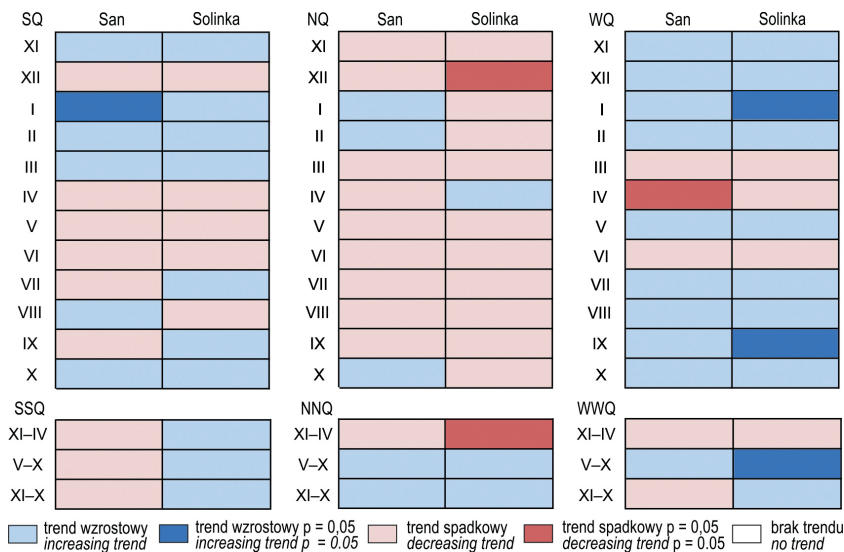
| SQ | San | Solinka |
|---|---|---|
| XI | | |
| XII | | |
| I | | |
| II | | |
| III | | |
| IV | | |
| V | | |
| VI | | |
| VII | | |
| VIII | | |
| IX | | |
| X | | |

| NQ | San | Solinka |
|---|---|---|
| XI | | |
| XII | | |
| I | | |
| II | | |
| III | | |
| IV | | |
| V | | |
| VI | | |
| VII | | |
| VIII | | |
| IX | | |
| X | | |

| WQ | San | Solinka |
|---|---|---|
| XI | | |
| XII | | |
| I | | |
| II | | |
| III | | |
| IV | | |
| V | | |
| VI | | |
| VII | | |
| VIII | | |
| IX | | |
| X | | |

| SSQ | | |
|---|---|---|
| XI–IV | | |
| V–X | | |
| XI–X | | |

| NNQ | | |
|---|---|---|
| XI–IV | | |
| V–X | | |
| XI–X | | |

| WWQ | | |
|---|---|---|
| XI–IV | | |
| V–X | | |
| XI–X | | |

trend wzrostowy
increasing trend

trend wzrostowy p = 0,05
increasing trend p = 0.05

trend spadkowy
decreasing trend

trend spadkowy p = 0,05
decreasing trend p = 0.05

brak trendu
no trend